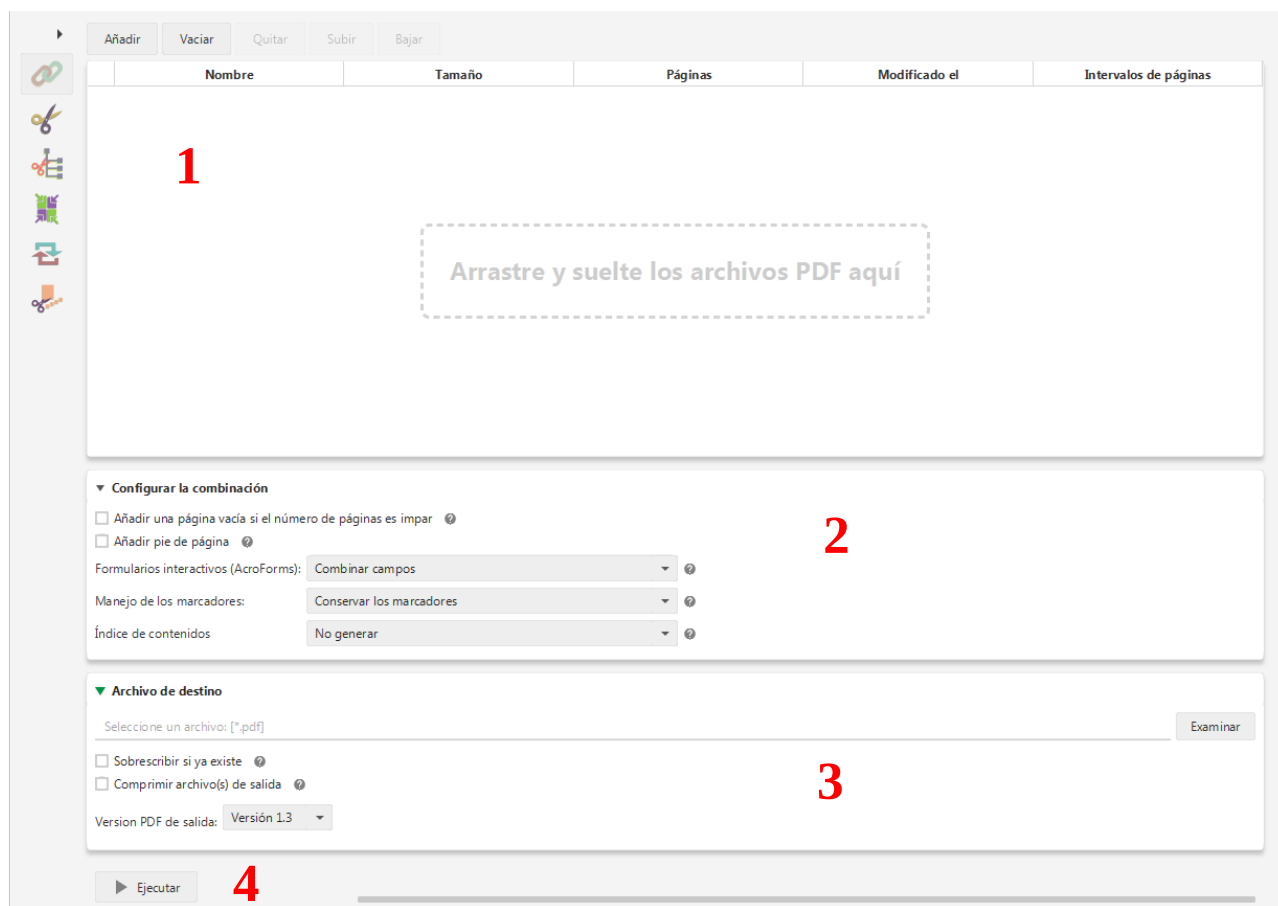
Añadir Vaciar Quitar Subir Bajar

| Nombre | Tamaño | Páginas | Modificado el | Intervalos de páginas |
|---|---|---|---|---|

1

Arrastre y suelte los archivos PDF aquí

▼ Configurar la combinación

Añadir una página vacía si el número de páginas es impar

Añadir pie de página

2

Formularios interactivos (AcroForms): Combinar campos

Manejo de los marcadores: Conservar los marcadores

Índice de contenidos No generar

▼ Archivo de destino

Seleccione un archivo: [*.pdf] Examinar

Sobrescribir si ya existe

Comprimir archivo(s) de salida

3

Version PDF de salida: Versión 1.3

Ejecutar 4